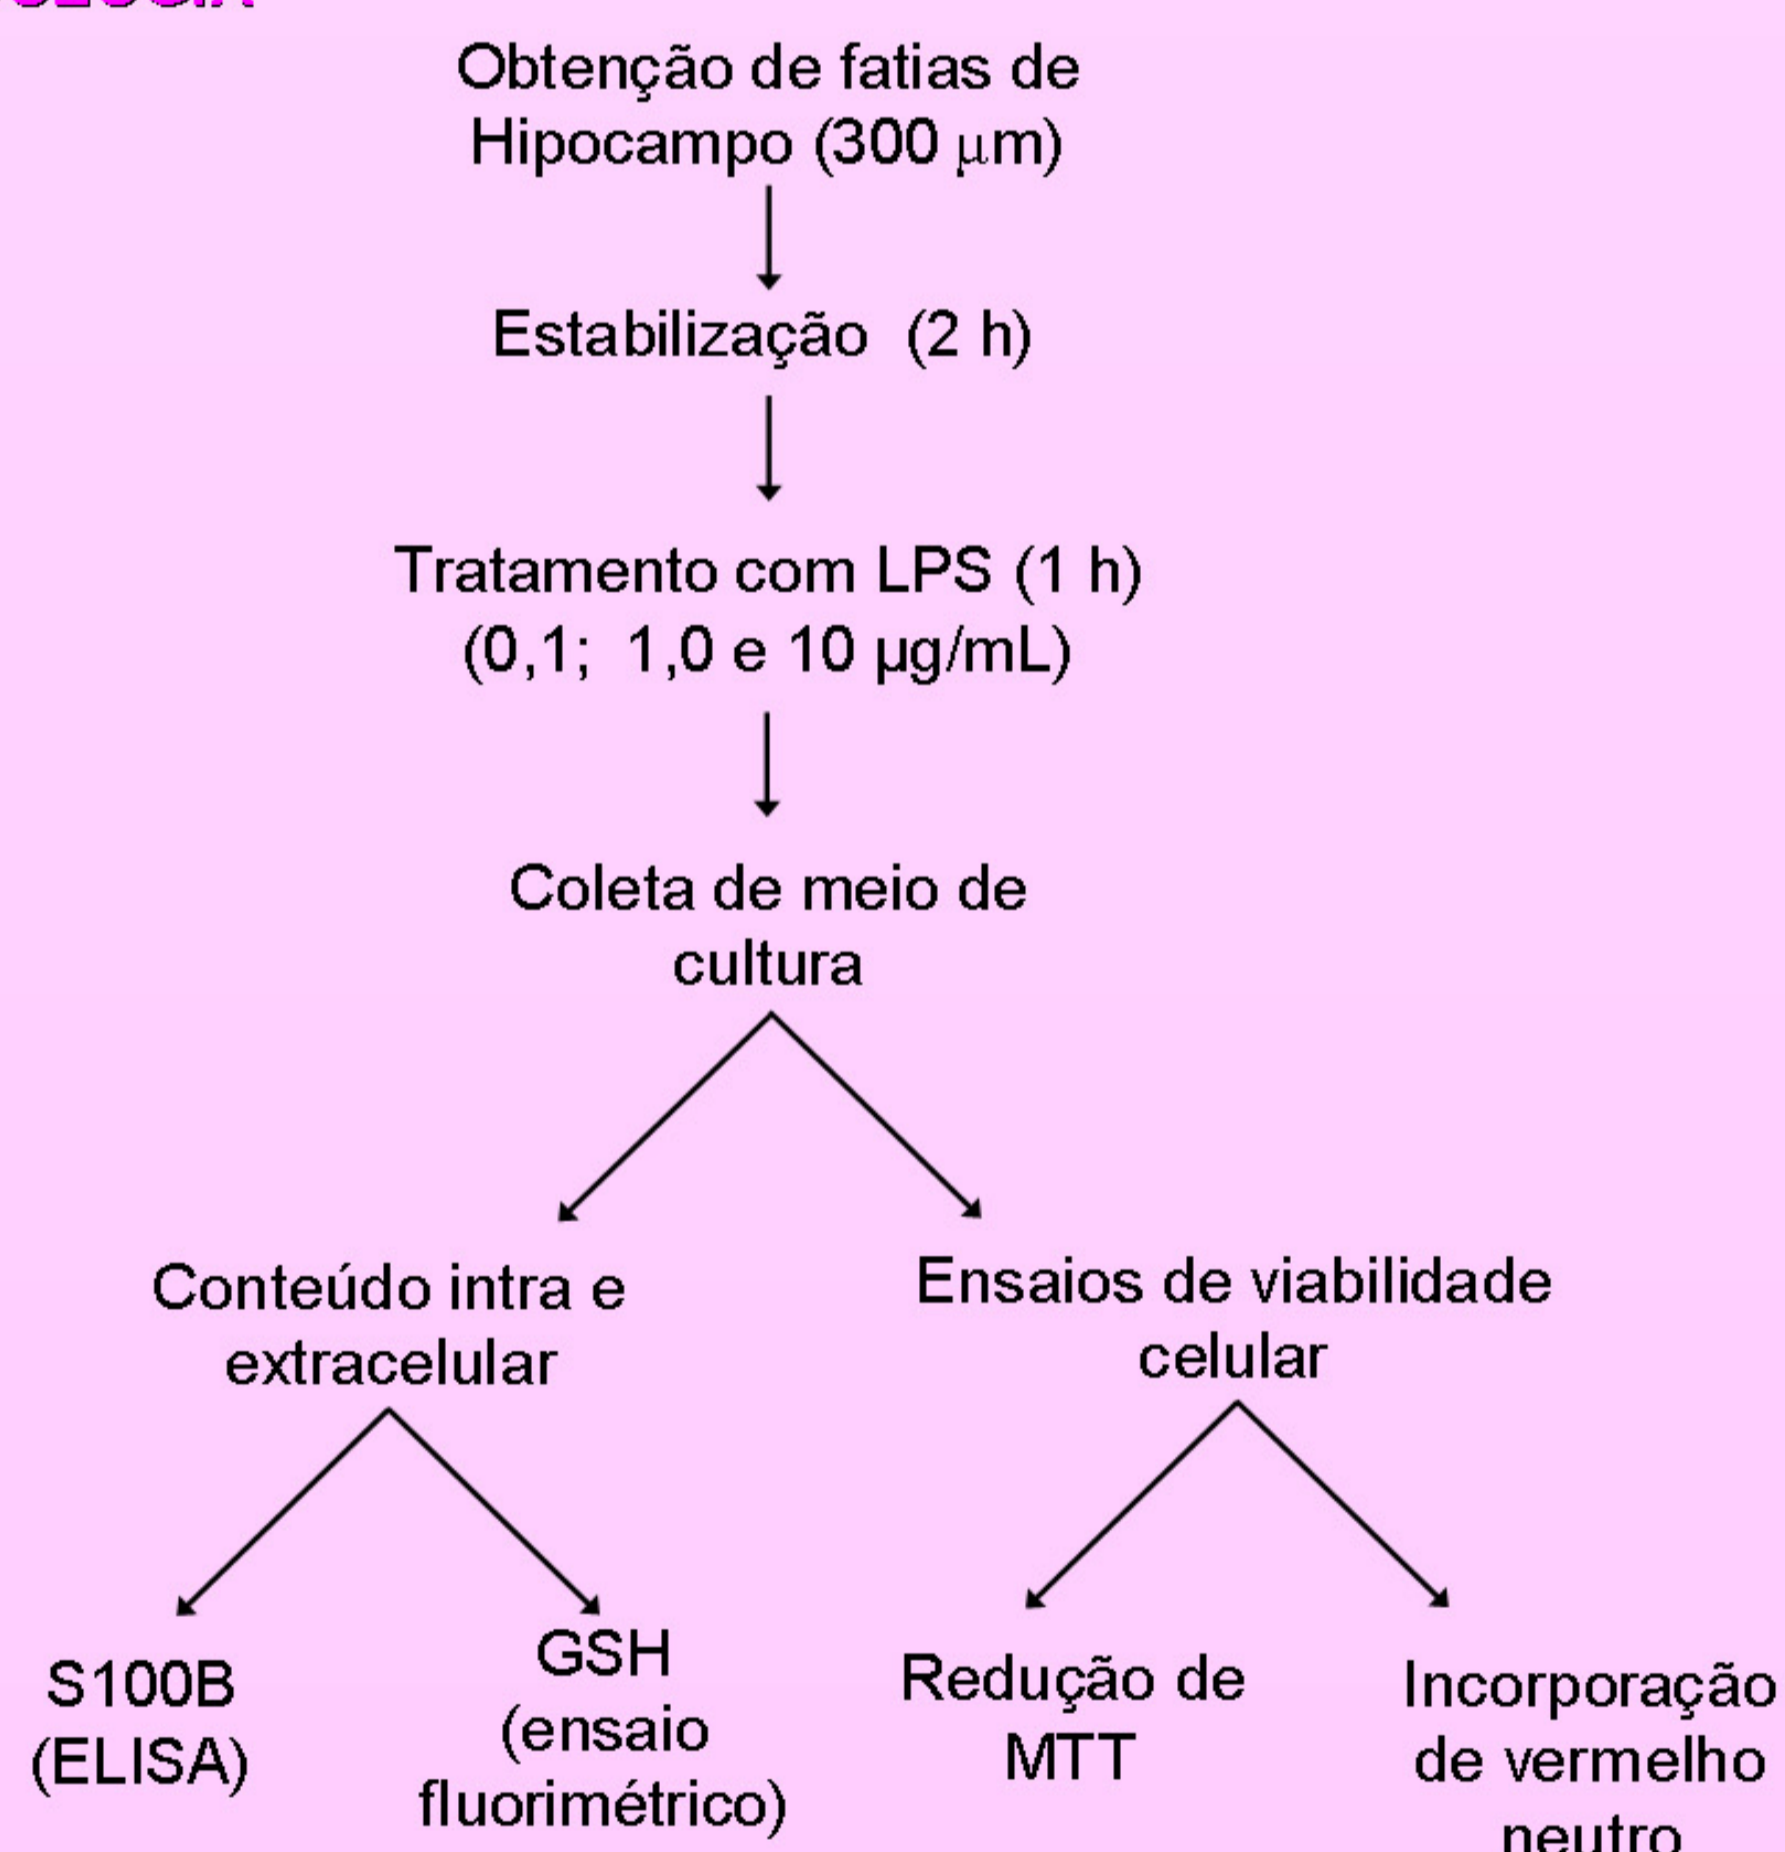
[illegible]

Obtenção de fatias de Hipocampo (300 μm)

Estabilização (2 h)

Tratamento com LPS (1 h) (0,1; 1,0 e 10 μg/mL)

Coleta de meio de cultura

Conteúdo intra e extracelular

Ensaios de viabilidade celular

S100B (ELISA)

GSH (ensaio fluorimétrico)

Redução de MTT

Incorporação de vermelho neutro